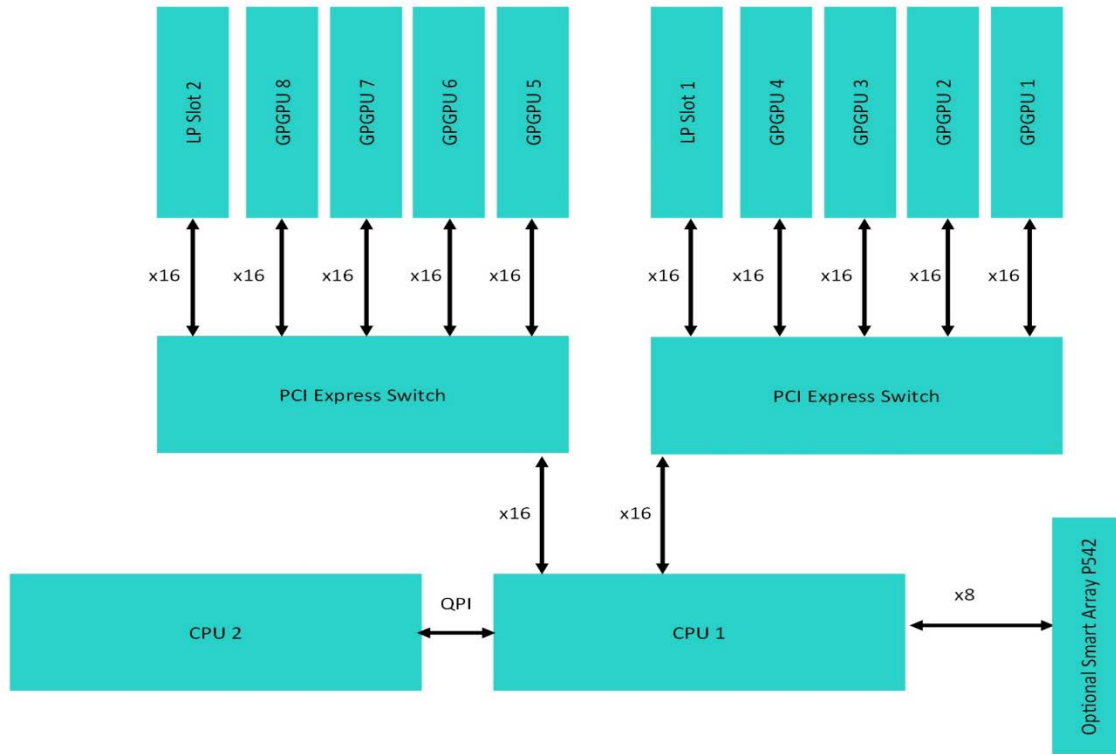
LP Slot 2
GPGPU 8
GPGPU 7
GPGPU 6
GPGPU 5
LP Slot 1
GPGPU 4
GPGPU 3
GPGPU 2
GPGPU 1

x16 x16 x16 x16 x16
x16 x16 x16 x16 x16

PCI Express Switch
PCI Express Switch

x16
x16

CPU 2
QPI
CPU 1
x8
Optional Smart Array P542